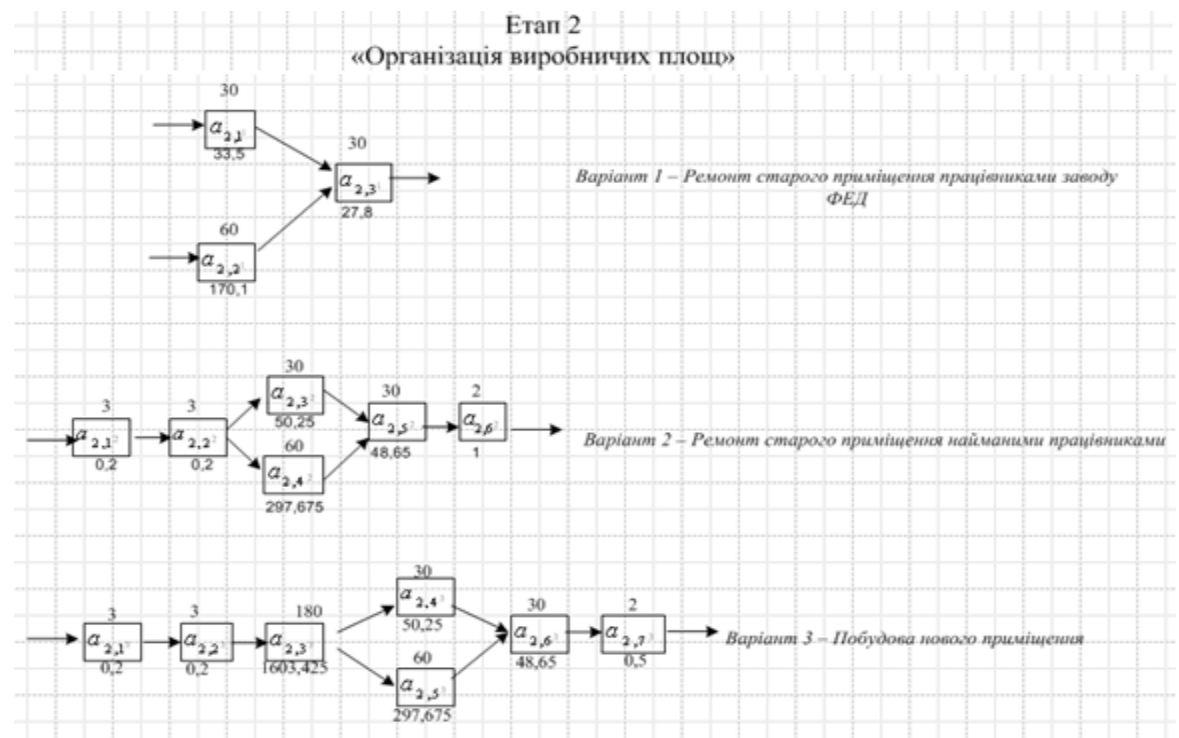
Етап 2
«Організація виробничих площ»

30
$a_{2,1}$
33,5

60
$a_{2,2}$
170,1

30
$a_{2,3}$
27,8

Варіант 1 – Ремонт старого приміщення працівниками заводу ФЕД

3
$a_{2,1}$
0,2

3
$a_{2,2}$
0,2

30
$a_{2,3}$
50,25

60
$a_{2,4}$
297,675

30
$a_{2,5}$
48,65

2
$a_{2,6}$
1

Варіант 2 – Ремонт старого приміщення найманими працівниками

3
$a_{2,1}$
0,2

3
$a_{2,2}$
0,2

180
$a_{2,3}$
1603,425

30
$a_{2,4}$
50,25

60
$a_{2,5}$
297,675

30
$a_{2,6}$
48,65

2
$a_{2,7}$
0,5

Варіант 3 – Побудова нового приміщення